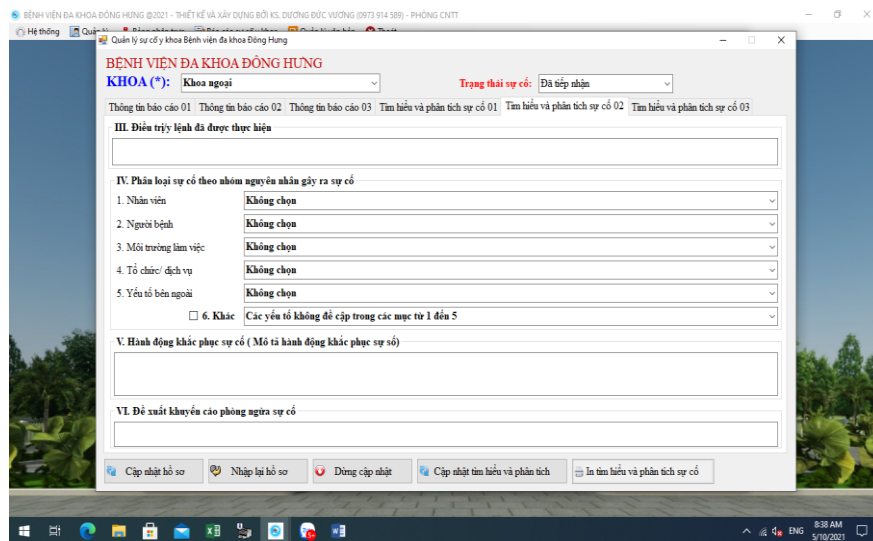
BỆNH VIỆN ĐA KHOA ĐÔNG HƯNG @2021 - THIẾT KẾ VÀ XÂY DỰNG BỞI KS. DƯƠNG ĐỨC VƯƠNG (0973 914 589) - PHÒNG CNTT

Hệ thống | Quản lý | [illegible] | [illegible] | Thoát

Quản lý sự cố y khoa Bệnh viện đa khoa Đông Hưng

BỆNH VIỆN ĐA KHOA ĐÔNG HƯNG

KHOA (*): Khoa ngoại

Trạng thái sự cố: Đã tiếp nhận

Thông tin báo cáo 01 | Thông tin báo cáo 02 | Thông tin báo cáo 03 | Tìm hiểu và phân tích sự cố 01 | Tìm hiểu và phân tích sự cố 02 | Tìm hiểu và phân tích sự cố 03

III. Điều trị/y lệnh đã được thực hiện

IV. Phân loại sự cố theo nhóm nguyên nhân gây ra sự cố

1. Nhân viên — Không chọn

2. Người bệnh — Không chọn

3. Môi trường làm việc — Không chọn

4. Tổ chức/ dịch vụ — Không chọn

5. Yếu tố bên ngoài — Không chọn

6. Khác — Các yếu tố không đề cập trong các mục từ 1 đến 5

V. Hành động khắc phục sự cố ( Mô tả hành động khắc phục sự số)

VI. Đề xuất khuyến cáo phòng ngừa sự cố

Cập nhật hồ sơ | Nhập lại hồ sơ | Dừng cập nhật | Cập nhật tìm hiểu và phân tích | In tìm hiểu và phân tích sự cố

ENG 8:38 AM 5/10/2021